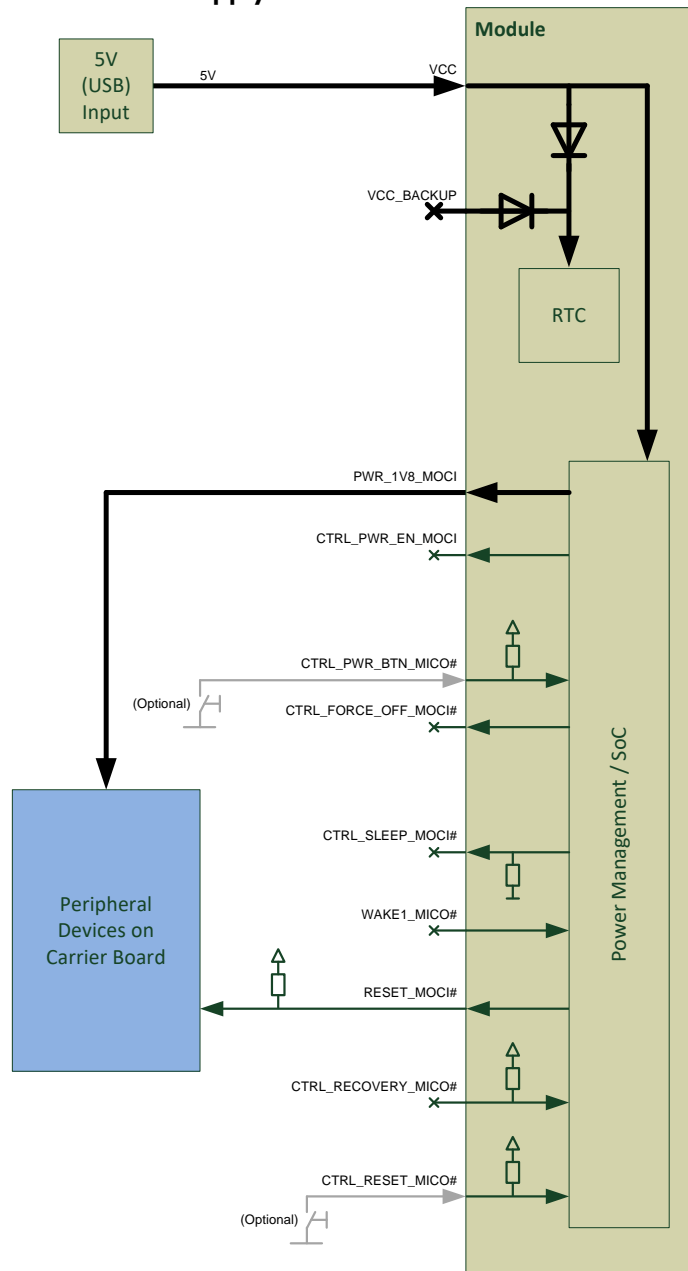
Module

5V
(USB)
Input

5V

VCC

VCC_BACKUP

RTC

PWR_1V8_MOCI

CTRL_PWR_EN_MOCI

CTRL_PWR_BTN_MICO#

(Optional)

CTRL_FORCE_OFF_MOCI#

Power Management / SoC

CTRL_SLEEP_MOCI#

Peripheral
Devices on
Carrier Board

WAKE1_MICO#

RESET_MOCI#

CTRL_RECOVERY_MICO#

CTRL_RESET_MICO#

(Optional)